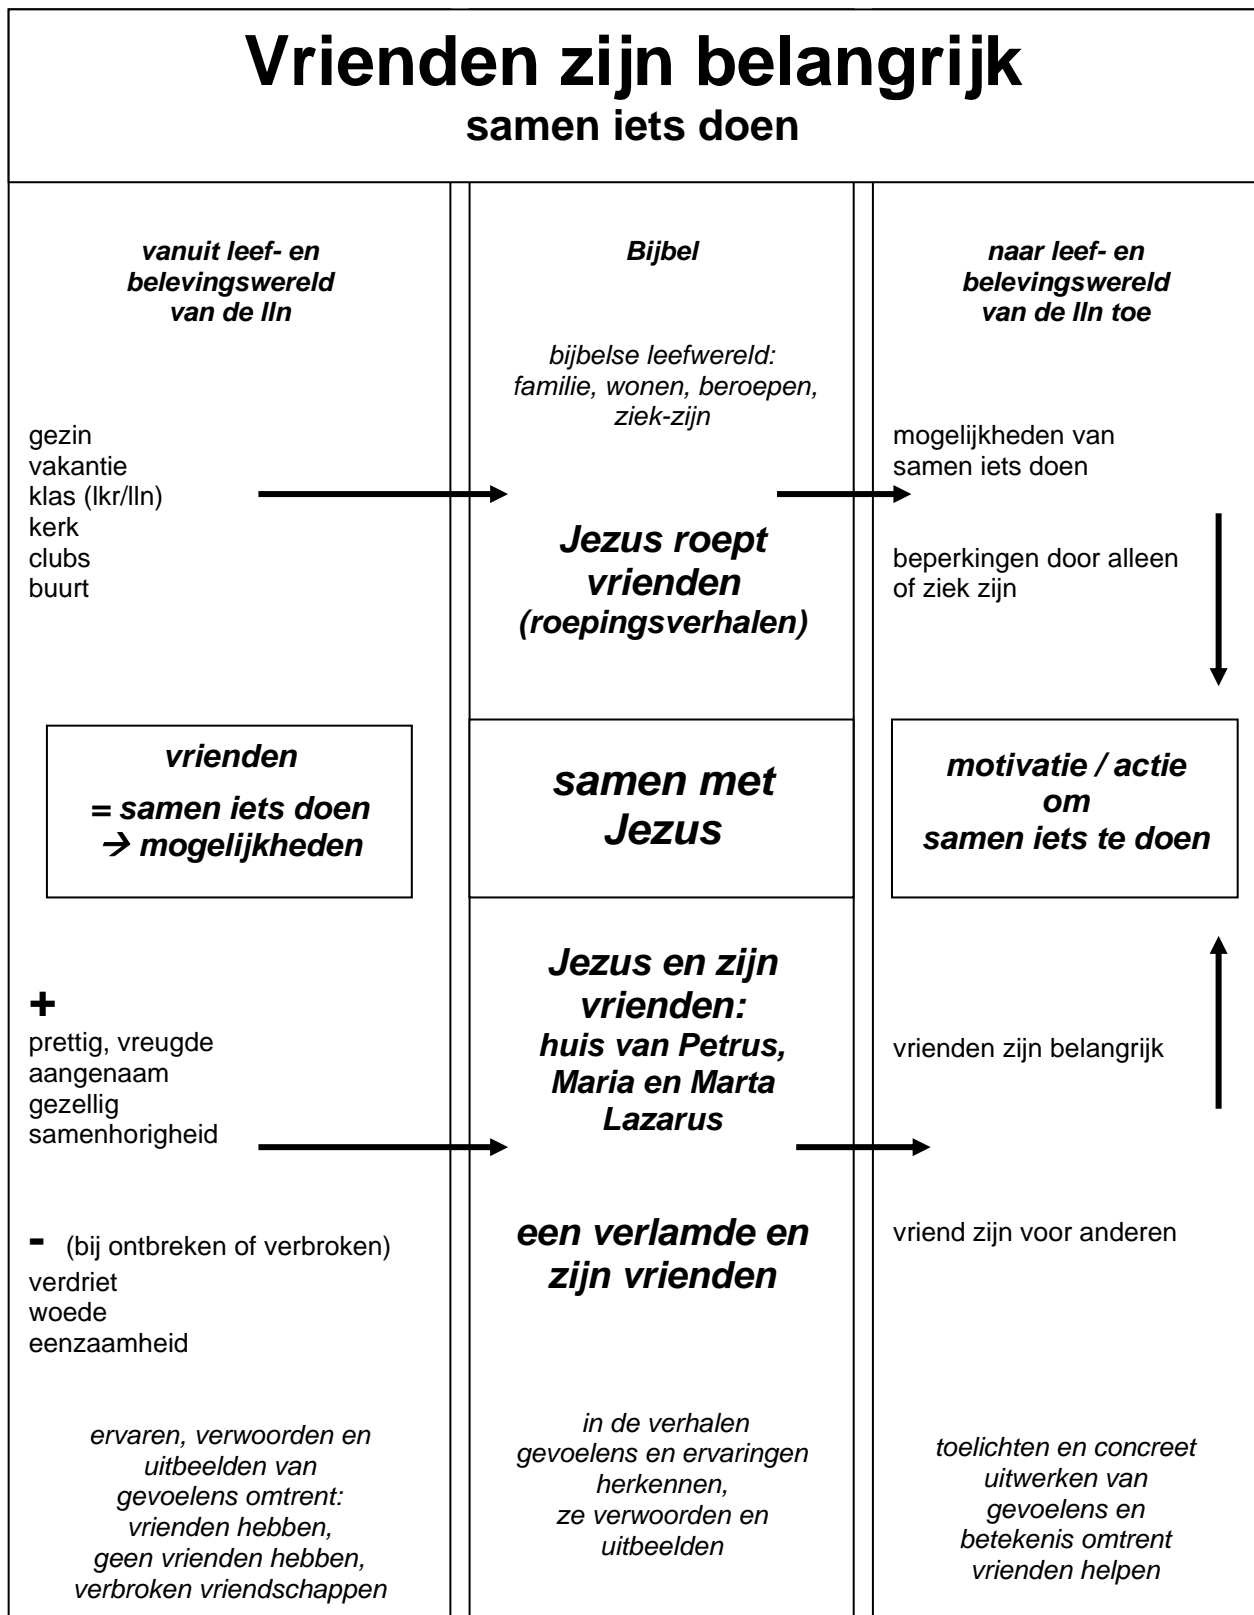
Vrienden zijn belangrijk
samen iets doen

vanuit leef- en belevingswereld van de lln

gezin
vakantie
klas (lkr/lln)
kerk
clubs
buurt

vrienden
= samen iets doen
→ mogelijkheden

+
prettig, vreugde
aangenaam
gezellig
samenhorigheid

- (bij ontbreken of verbroken)
verdriet
woede
eenzaamheid

ervaren, verwoorden en uitbeelden van gevoelens omtrent: vrienden hebben, geen vrienden hebben, verbroken vriendschappen

Bijbel

bijbelse leefwereld: familie, wonen, beroepen, ziek-zijn

Jezus roept vrienden (roepingsverhalen)

samen met Jezus

Jezus en zijn vrienden: huis van Petrus, Maria en Marta Lazarus

een verlamde en zijn vrienden

in de verhalen gevoelens en ervaringen herkennen, ze verwoorden en uitbeelden

naar leef- en belevingswereld van de lln toe

mogelijkheden van samen iets doen

beperkingen door alleen of ziek zijn

motivatie / actie om samen iets te doen

vrienden zijn belangrijk

vriend zijn voor anderen

toelichten en concreet uitwerken van gevoelens en betekenis omtrent vrienden helpen